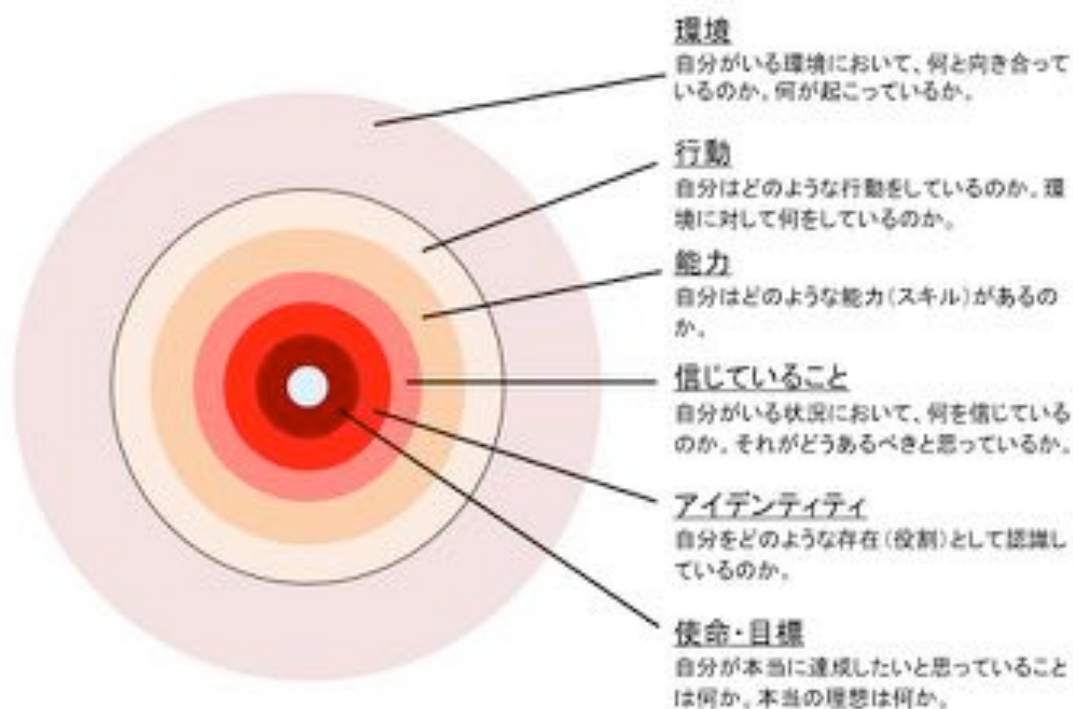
環境
自分がいる環境において、何と向き合っているのか。何が起こっているか。

行動
自分はどのような行動をしているのか。環境に対して何をしているのか。

能力
自分はどのような能力(スキル)があるのか。

信じていること
自分がいる状況において、何を信じているのか。それがどうあるべきと思っているか。

アイデンティティ
自分をどのような存在(役割)として認識しているのか。

使命・目標
自分が本当に達成したいと思っていることは何か。本当の理想は何か。